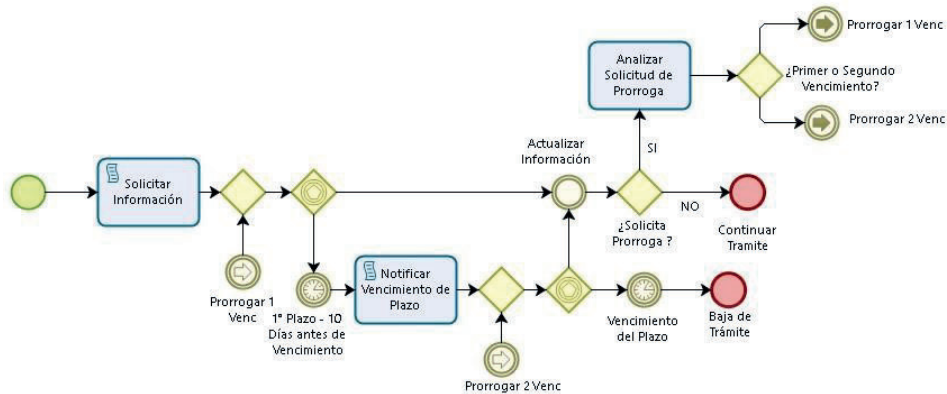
Prorrogar 1 Venc

Analizar Solicitud de Prorroga

¿Primer o Segundo Vencimiento?

Prorrogar 2 Venc

Actualizar Información

SI

Solicitar Información

NO

¿Solicita Prorroga ?

Continuar Tramite

Prorrogar 1 Venc

1° Plazo - 10 Días antes de Vencimiento

Notificar Vencimiento de Plazo

Vencimiento del Plazo

Baja de Trámite

Prorrogar 2 Venc